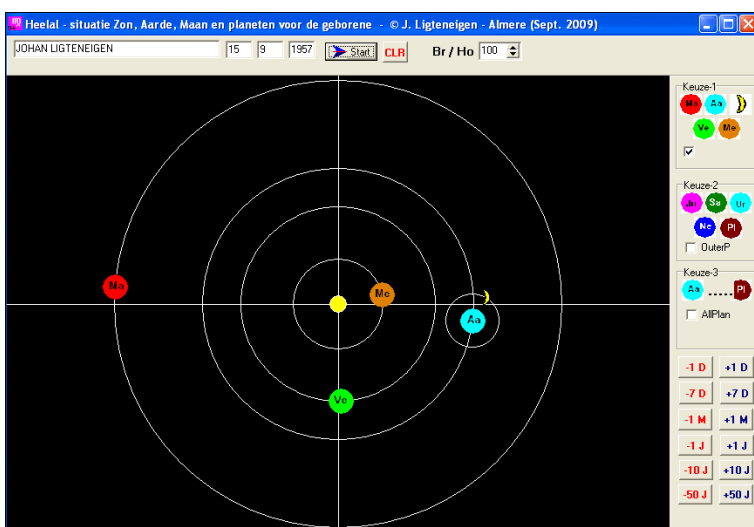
Heelal - situatie Zon, Aarde, Maan en planeten voor de geborene - © J. Ligteneigen - Almere (Sept. 2009)

JOHAN LIGTENEIGEN 15 9 1957 Start CLR Br / Ho 100

Ma
Me
Aa
Ve

Keuze-1
Ma Aa
Ve Me

Keuze-2
Ju Sa Ur
Ne Pl
OuterP

Keuze-3
Aa Pl
AllPlan

-1 D +1 D
-7 D +7 D
-1 M +1 M
-1 J +1 J
-10 J +10 J
-50 J +50 J